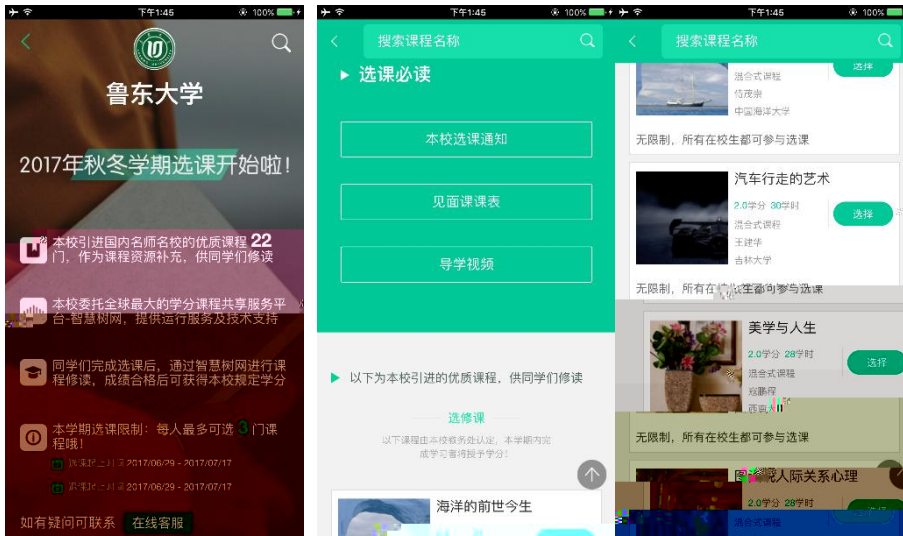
下午1:45 100%

鲁东大学

2017年秋冬学期选课开始啦!

本校引进国内名师名校的优质课程 22 门，作为课程资源补充，供同学们修读

本校委托全球最大的学分课程共享服务平台-智慧树网，提供运行服务及技术支持

同学们完成选课后，通过智慧树网进行课程修读，成绩合格后可获得本校规定学分

本学期选课限制：每人最多可选 3 门课程哦!

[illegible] 2017/06/29 - 2017/07/17

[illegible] 2017/06/29 - 2017/07/17

如有疑问可联系 在线客服

下午1:45 100%

搜索课程名称

选课必读

本校选课通知

见面课课表

导学视频

以下为本校引进的优质课程，供同学们修读

选修课

以下课程由本校教务处认定，本学期内完成学习者将授予学分！

海洋的前世今生

下午1:45 100%

搜索课程名称

混合式课程
侍茂崇
中国海洋大学
选择

无限制，所有在校生都可参与选课

汽车行走的艺术
2.0学分 30学时
混合式课程
王建华
吉林大学
选择

无限制，所有在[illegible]都可参与选课

美学与人生
2.0学分 28学时
混合式课程
寇鹏程
西南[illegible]
选择

无限制，所有在校生都可参与选课

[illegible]人际关系心理
2.0学分 28学时
混合式课程